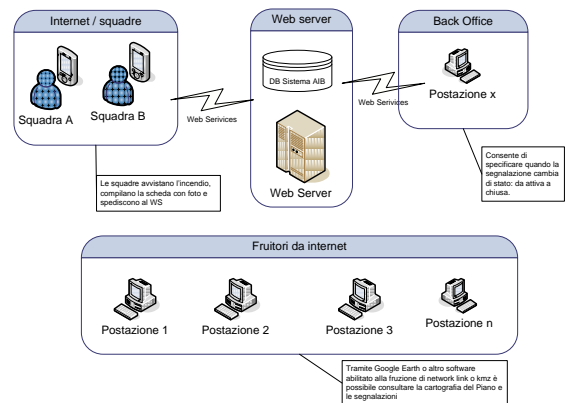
Internet / squadre

Squadra A

Squadra B

Web Serivices

Le squadre avvistano l'incendio, compilano la scheda con foto e spediscono al WS

Web server

DB Sistema AIB

Web Server

Web Serivices

Back Office

Postazione x

Consente di specificare quando la segnalazione cambia di stato: da attiva a chiusa.

Fruitori da internet

Postazione 1

Postazione 2

Postazione 3

Postazione n

Tramite Google Earth o altro software abilitato alla fruzione di network link o kmz è possibile consultare la cartografia del Piano e le segnalazioni